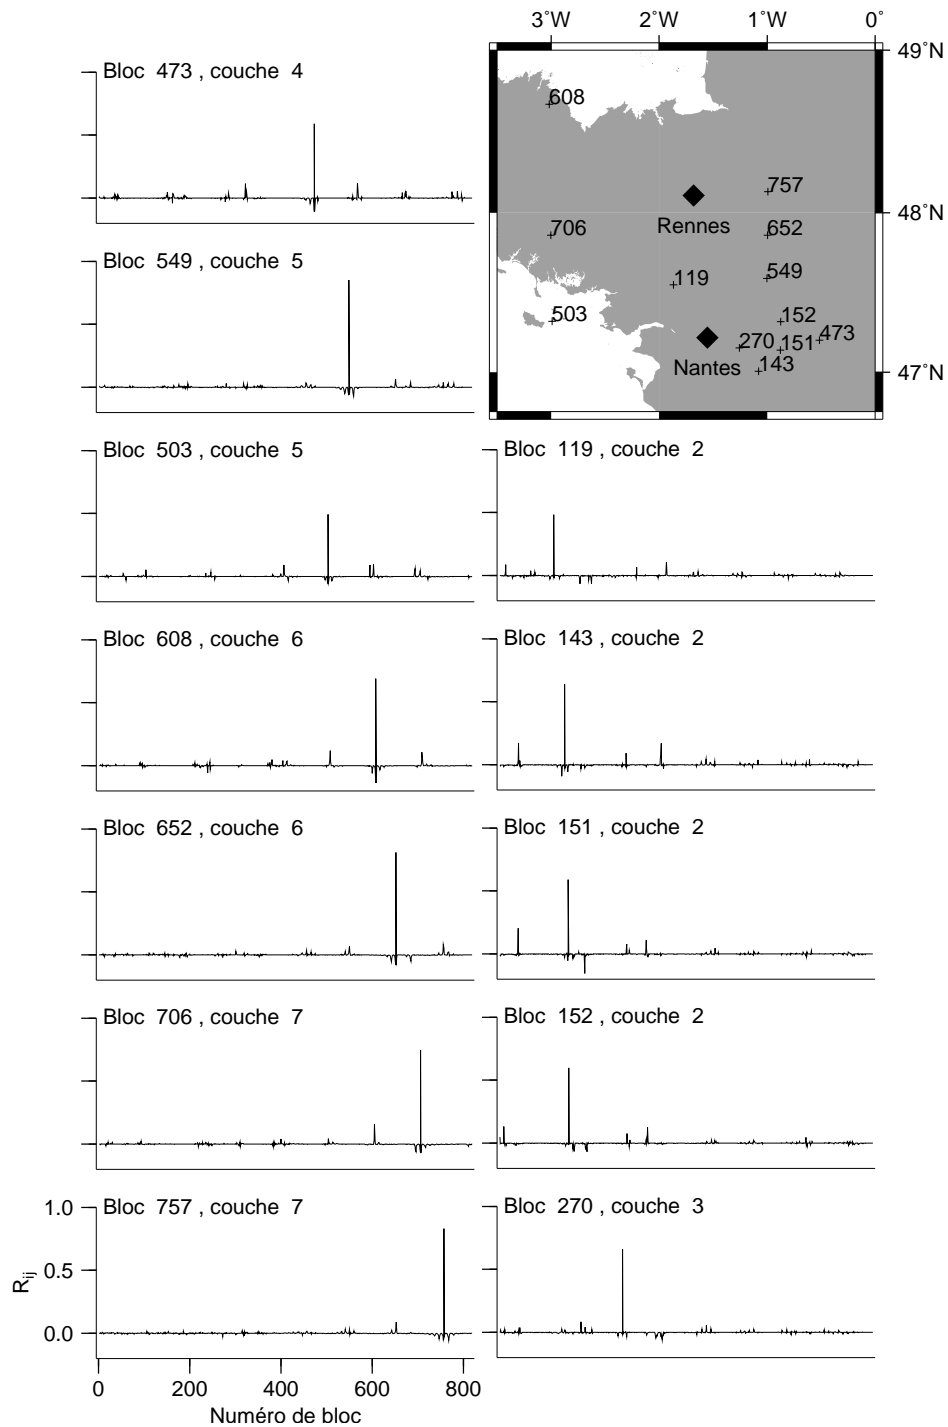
Bloc 473 , couche 4

Bloc 549 , couche 5

3°W 2°W 1°W 0°
49°N
48°N
47°N
608
757
Rennes
706
652
119
549
503
152
270
151
473
Nantes
143

Bloc 503 , couche 5

Bloc 119 , couche 2

Bloc 608 , couche 6

Bloc 143 , couche 2

Bloc 652 , couche 6

Bloc 151 , couche 2

Bloc 706 , couche 7

Bloc 152 , couche 2

Bloc 757 , couche 7

Bloc 270 , couche 3

1.0
0.5
0.0
$R_{ij}$
0 200 400 600 800
Numéro de bloc